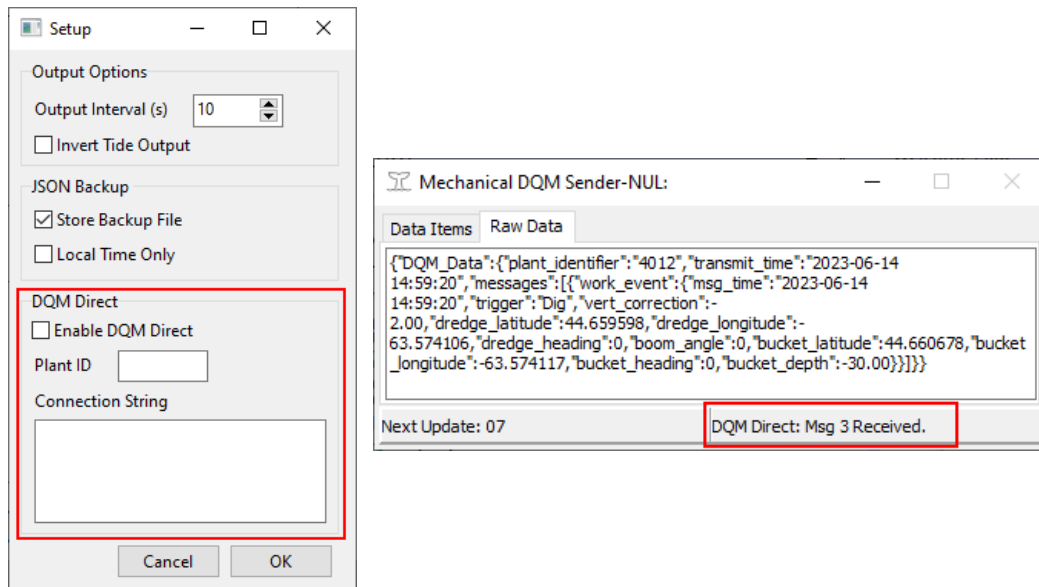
Setup

Output Options

Output Interval (s) 10

Invert Tide Output

JSON Backup

Store Backup File

Local Time Only

DQM Direct

Enable DQM Direct

Plant ID

Connection String

Cancel OK

Mechanical DQM Sender-NUL:

Data Items Raw Data

{"DQM_Data":{"plant_identifier":"4012","transmit_time":"2023-06-14 14:59:20","messages":[{"work_event":{"msg_time":"2023-06-14 14:59:20","trigger":"Dig","vert_correction":-2.00,"dredge_latitude":44.659598,"dredge_longitude":-63.574106,"dredge_heading":0,"boom_angle":0,"bucket_latitude":44.660678,"bucket_longitude":-63.574117,"bucket_heading":0,"bucket_depth":-30.00}}]}}

Next Update: 07

DQM Direct: Msg 3 Received.